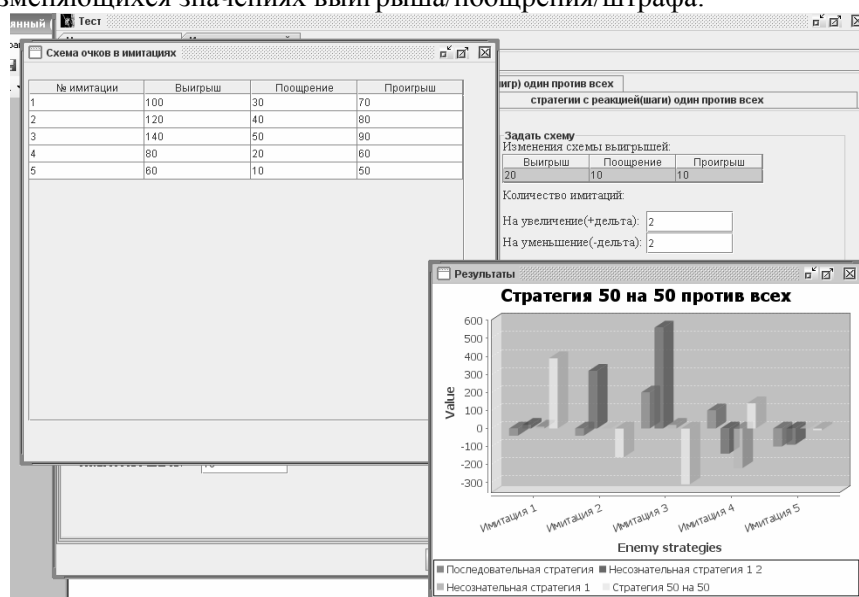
зменяющихся значениях выигрыша/поощрения/штрафа.

Тест

Схема очков в имитациях

| № имитации | Выигрыш | Поощрение | Проигрыш |
|---|---|---|---|
| 1 | 100 | 30 | 70 |
| 2 | 120 | 40 | 80 |
| 3 | 140 | 50 | 90 |
| 4 | 80 | 20 | 60 |
| 5 | 60 | 10 | 50 |

игр) один против всех

стратегии с реакцией(шаги) один против всех

Задать схему

Изменения схемы выигрышей:

| Выигрыш | Поощрение | Проигрыш |
|---|---|---|
| 20 | 10 | 10 |

Количество имитаций:

На увеличение(+дельта): 2

На уменьшение(-дельта): 2

Результаты

Стратегия 50 на 50 против всех

600
500
400
300
200
100
0
-100
-200
-300

Value

Имитация 1
Имитация 2
Имитация 3
Имитация 4
Имитация 5

Enemy strategies

Последовательная стратегия
Несознательная стратегия 1 2
Несознательная стратегия 1
Стратегия 50 на 50